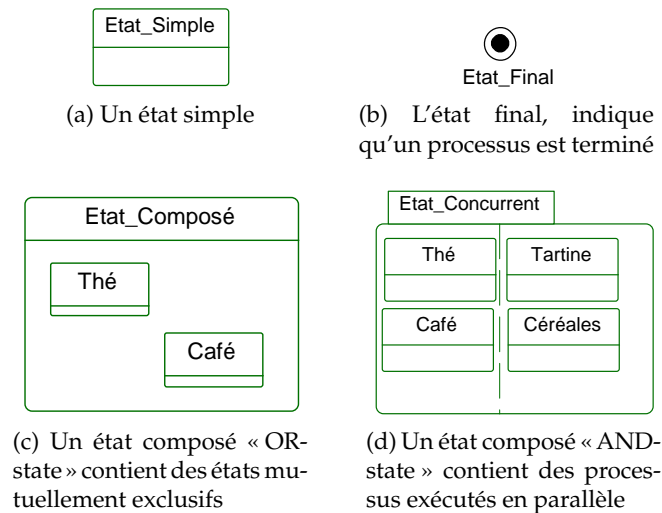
Etat_Simple

(a) Un état simple

Etat_Final

(b) L'état final, indique qu'un processus est terminé

Etat_Composé

Thé

Café

(c) Un état composé « OR-state » contient des états mutuellement exclusifs

Etat_Concurrent

Thé

Tartine

Café

Céréales

(d) Un état composé « AND-state » contient des processus exécutés en parallèle